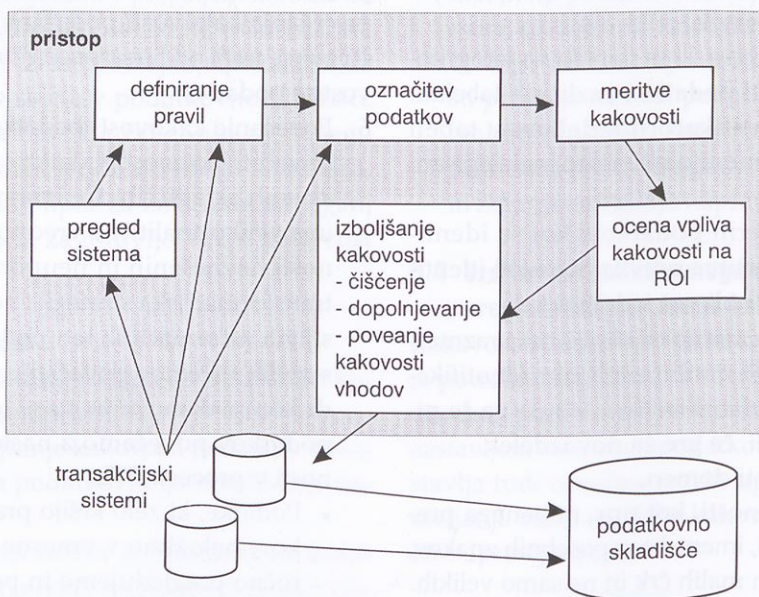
pristop

definiranje pravil

označitev podatkov

meritve kakovosti

pregled sistema

izboljšanje kakovosti
- čiščenje
- dopolnjevanje
- poveanje kakovosti vhodov

ocena vpliva kakovosti na ROI

transakcijski sistemi

podatkovno skladišče